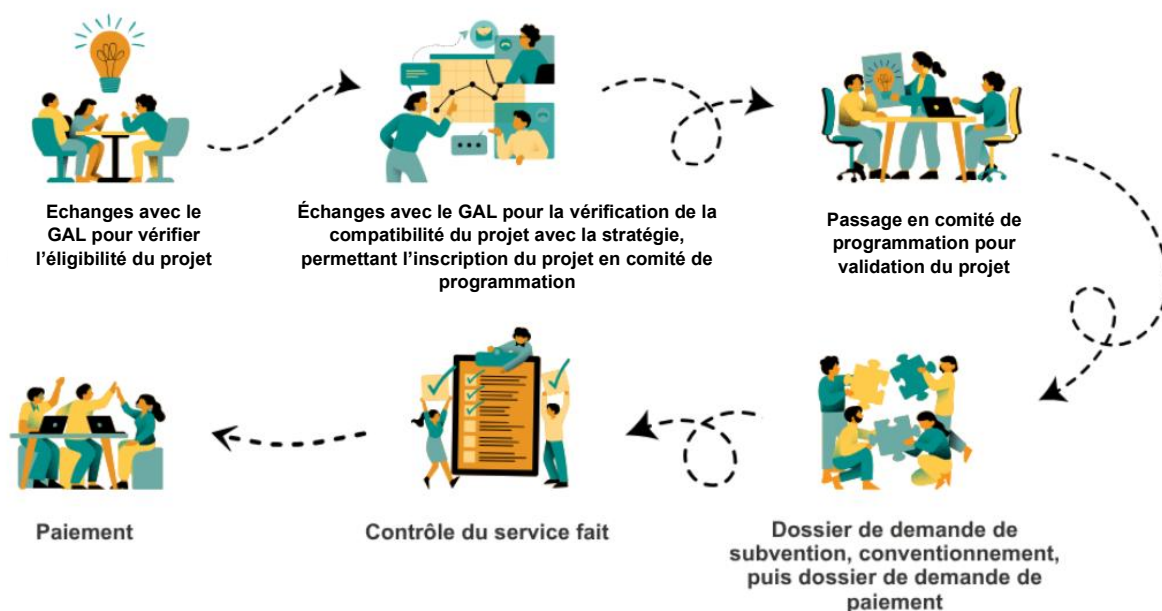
Echanges avec le GAL pour vérifier l'éligibilité du projet

Échanges avec le GAL pour la vérification de la compatibilité du projet avec la stratégie, permettant l'inscription du projet en comité de programmation

Passage en comité de programmation pour validation du projet

Dossier de demande de subvention, conventionnement, puis dossier de demande de paiement

Contrôle du service fait

Paiement